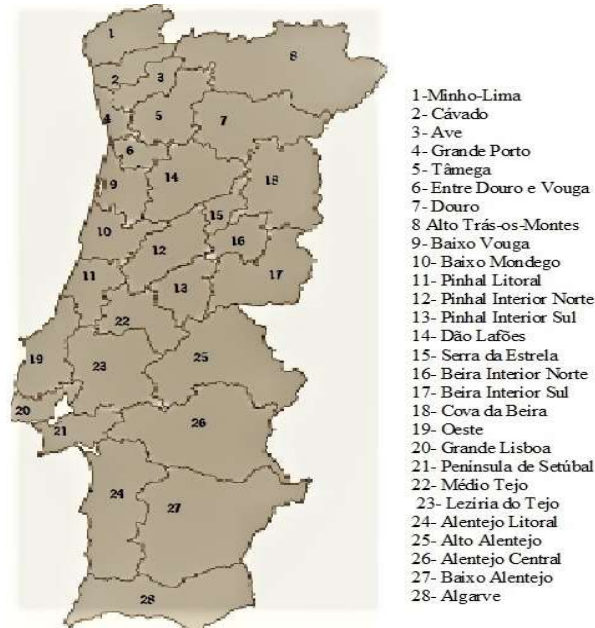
1
2
3
8
4
5
7
6
9
14
18
15
10
16
12
11
17
13
22
19
23
25
20
21
26
24
27
28

1-Minho-Lima
2- Cávado
3- Ave
4- Grande Porto
5- Tâmega
6- Entre Douro e Vouga
7- Douro
8 Alto Trás-os-Montes
9- Baixo Vouga
10- Baixo Mondego
11- Pinhal Litoral
12- Pinhal Interior Norte
13- Pinhal Interior Sul
14- Dão Lafões
15- Serra da Estrela
16- Beira Interior Norte
17- Beira Interior Sul
18- Cova da Beira
19- Oeste
20- Grande Lisboa
21- Peninsula de Setúbal
22- Médio Tejo
23- Leziria do Tejo
24- Alentejo Litoral
25- Alto Alentejo
26- Alentejo Central
27- Baixo Alentejo
28- Algarve